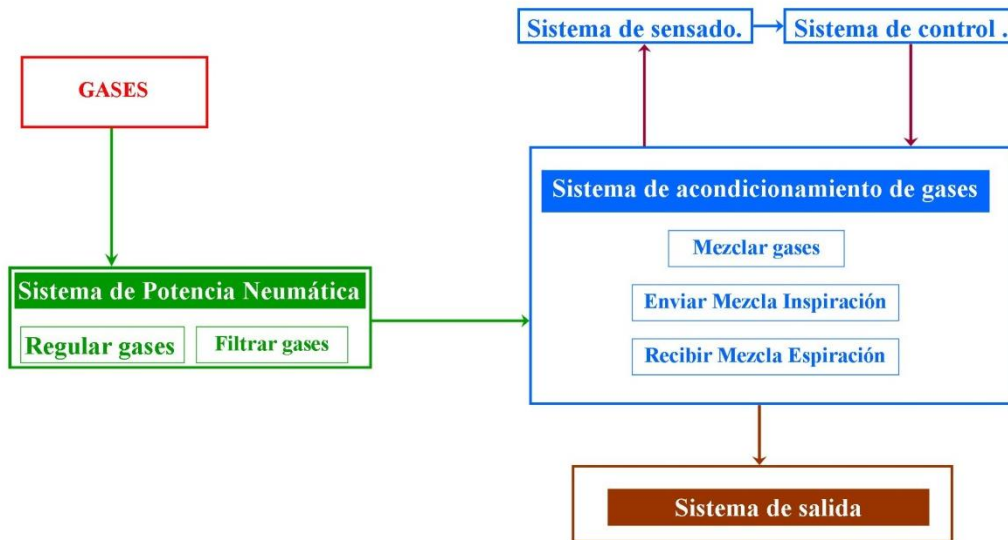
Sistema de sensado.

Sistema de control .

GASES

Sistema de acondicionamiento de gases

Mezclar gases

Enviar Mezcla Inspiración

Recibir Mezcla Espiración

Sistema de Potencia Neumática

Regular gases

Filtrar gases

Sistema de salida